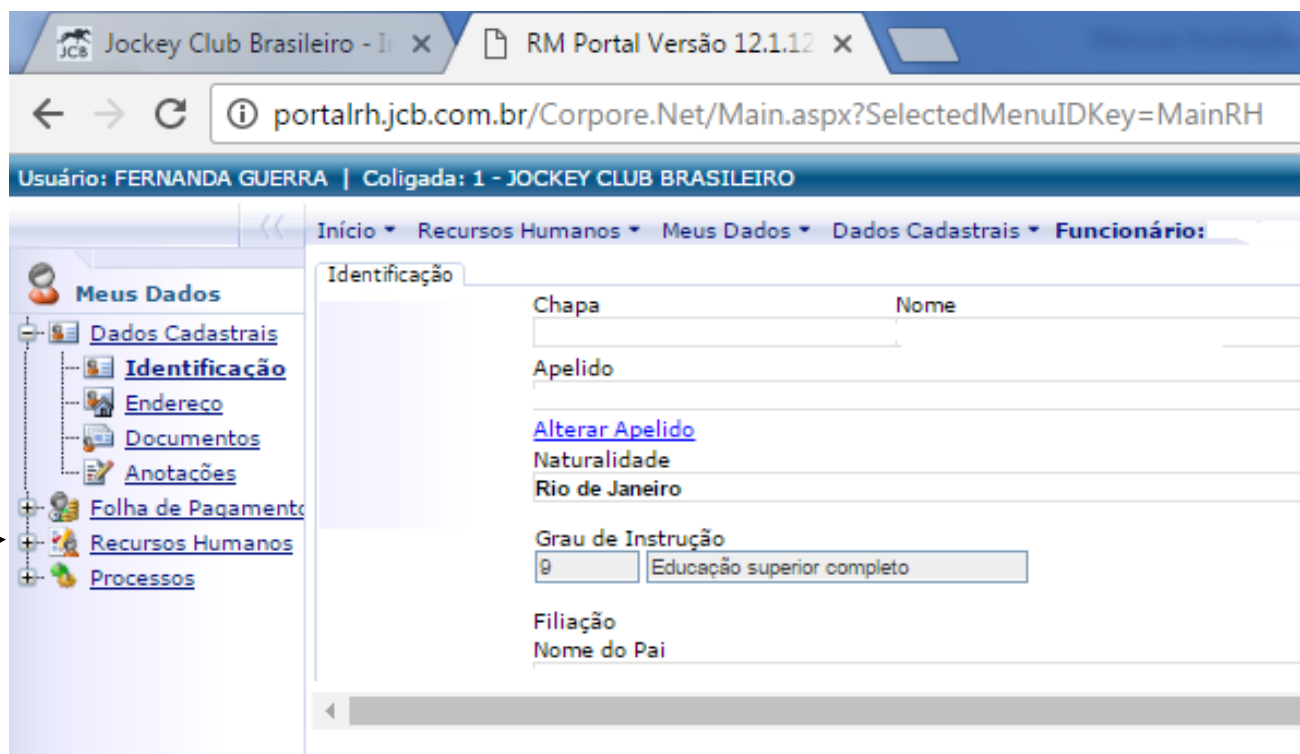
Jockey Club Brasileiro - I ×
RM Portal Versão 12.1.12 ×

portalrh.jcb.com.br/Corpore.Net/Main.aspx?SelectedMenuIDKey=MainRH

Usuário: FERNANDA GUERRA | Coligada: 1 - JOCKEY CLUB BRASILEIRO

Início ▾ Recursos Humanos ▾ Meus Dados ▾ Dados Cadastrais ▾ Funcionário:

Meus Dados
Dados Cadastrais
Identificação
Endereço
Documentos
Anotações
Folha de Pagamento
Recursos Humanos
Processos

Identificação

Chapa
Nome

Apelido

Alterar Apelido
Naturalidade
Rio de Janeiro

Grau de Instrução
9
Educação superior completo

Filiação
Nome do Pai